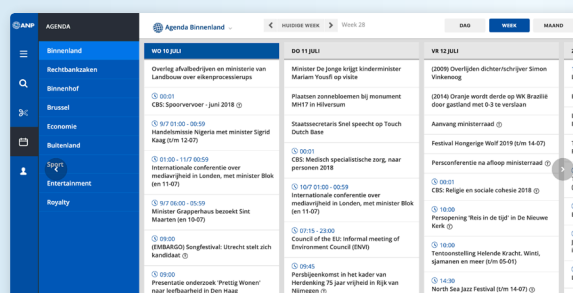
ANP
AGENDA
Binnenland
Rechtbankzaken
Binnenhof
Brussel
Economie
Buitenland
Sport
Entertainment
Royalty

Agenda Binnenland
HUIDIGE WEEK
Week 28
DAG
WEEK
MAAND

WO 10 JULI
Overleg afvalbedrijven en ministerie van Landbouw over eikenprocessierups
00:01
CBS: Spoorvervoer - juni 2018
9/7 01:00 - 06:59
Handelsmissie Nigeria met minister Sigrid Kaag (t/m 12-07)
01:00 - 11/7 00:59
Internationale conferentie over mediavrijheid in Londen, met minister Blok (en 11-07)
9/7 06:00 - 05:59
Minister Grapperhaus bezoekt Sint Maarten (en 11-07)
09:00
(EMBARGO) Songfestival: Utrecht stelt zich kandidaat
09:00
Presentatie onderzoek 'Prettig Wonen' naar leefbaarheid in Den Haag

DO 11 JULI
Minister De Jonge krijgt kinderminister Mariam Yousfi op visite
Plaatsen zonnebloemen bij monument MH17 in Hilversum
Staatssecretaris Snel speecht op Touch Dutch Base
00:01
CBS: Medisch specialistische zorg, naar personen 2018
10/7 01:00 - 10:59
Internationale conferentie over mediavrijheid in Londen, met minister Blok (en 11-07)
07:15 - 23:00
Council of the EU: Informal meeting of Environment Council (ENVI)
09:45
Persbijeenkomst in het kader van Herdenking 75 jaar vrijheid in Rijk van Nijmegen

VR 12 JULI
(2009) Overlijden dichter/schrijver Simon Vinkenoog
(2014) Oranje wordt derde op WK Brazilië door gastland met 0-3 te verslaan
Aanvang ministerraad
Festival Hongerige Wolf 2019 (t/m 14-07)
Persconferentie na afloop ministerraad
00:01
CBS: Religie en sociale cohesie 2018
10:00
Perssopening 'Reis in de tijd' in De Nieuwe Kerk
10:00
Tentoonstelling Helende Kracht, Winti, sjamanen en meer (t/m 05-01)
14:30
North Sea Jazz Festival (t/m 14-07)